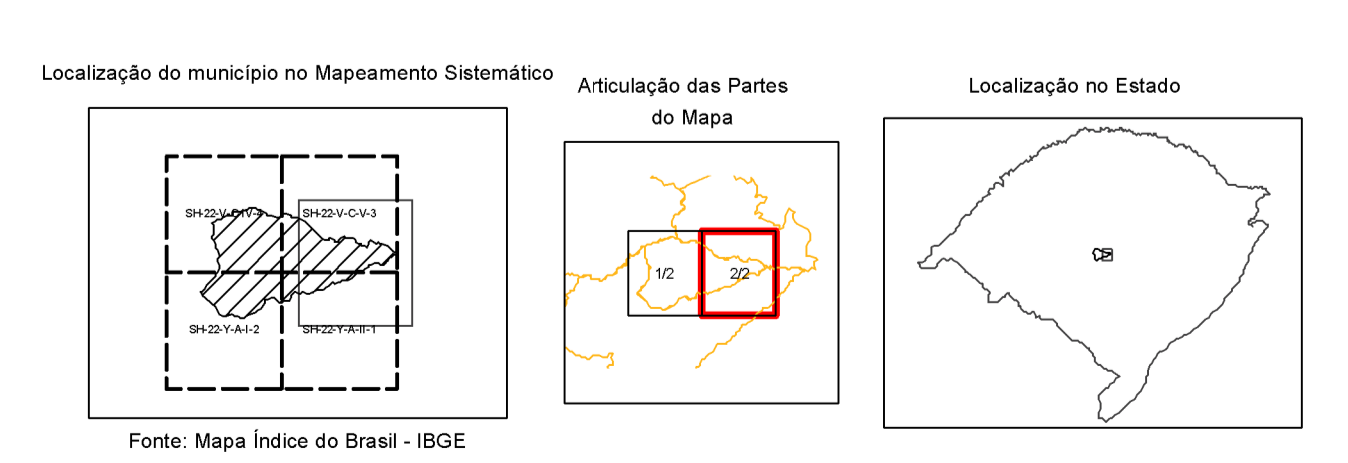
Localização do município no Mapeamento Sistemático

SH-22-V-C-IV-4
SH-22-V-C-V-3
SH-22-Y-A-I-2
SH-22-Y-A-II-1

Fonte: Mapa Índice do Brasil - IBGE

Articulação das Partes do Mapa

1/2
2/2

Localização no Estado